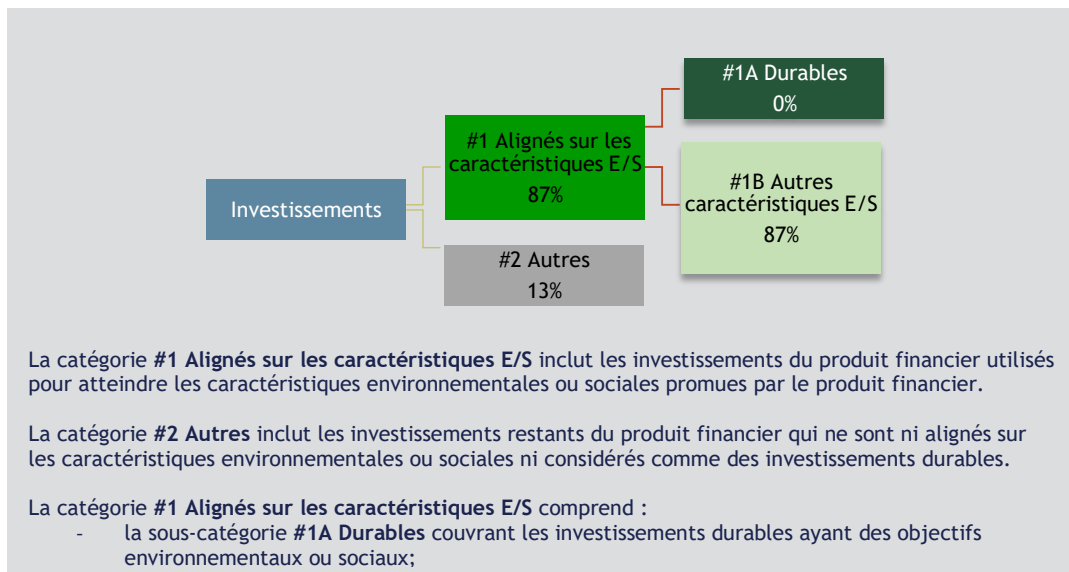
#1A Durables
0%

#1 Alignés sur les caractéristiques E/S
87%

Investissements

#1B Autres caractéristiques E/S
87%

#2 Autres
13%

La catégorie **#1 Alignés sur les caractéristiques E/S** inclut les investissements du produit financier utilisés pour atteindre les caractéristiques environnementales ou sociales promues par le produit financier.

La catégorie **#2 Autres** inclut les investissements restants du produit financier qui ne sont ni alignés sur les caractéristiques environnementales ou sociales ni considérés comme des investissements durables.

La catégorie **#1 Alignés sur les caractéristiques E/S** comprend :
- la sous-catégorie **#1A Durables** couvrant les investissements durables ayant des objectifs environnementaux ou sociaux;